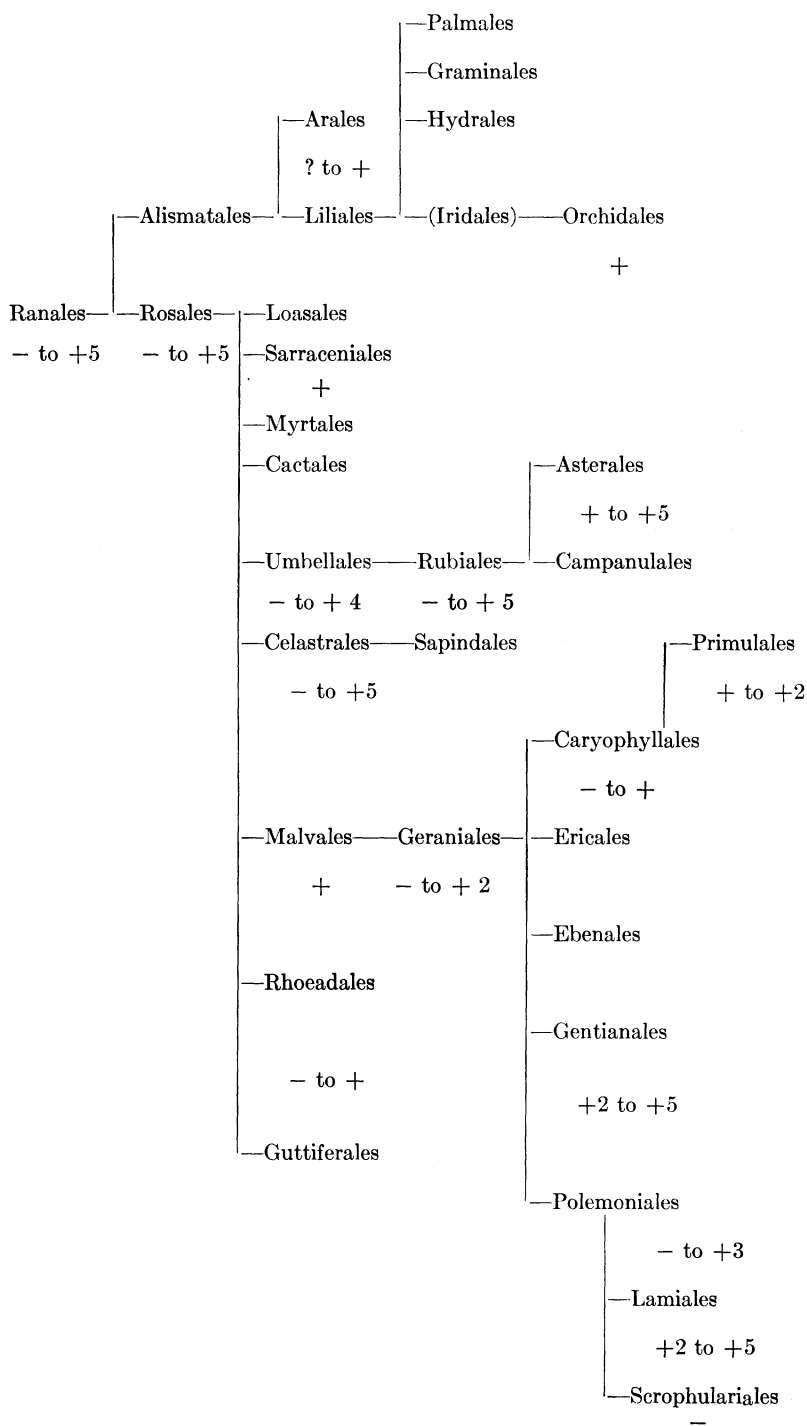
—Palmales

—Graminales

—Arales —Hydrales

? to +

—Alismatales— —Liliales— —(Iridales)——Orchidales

+

Ranales— —Rosales— —Loasales

− to +5 − to +5 —Sarraceniales

+

—Myrtales

—Cactales —Asterales

+ to +5

—Umbellales——Rubiales— —Campanulales

− to + 4 − to + 5

—Celastrales——Sapindales —Primulales

− to +5 + to +2

—Caryophyllales

− to +

—Malvales——Geraniales— —Ericales

+ − to + 2

—Ebenales

—Rhoeadales

—Gentianales

− to +

+2 to +5

—Guttiferales

—Polemoniales

− to +3

—Lamiales

+2 to +5

—Scrophulariales

−